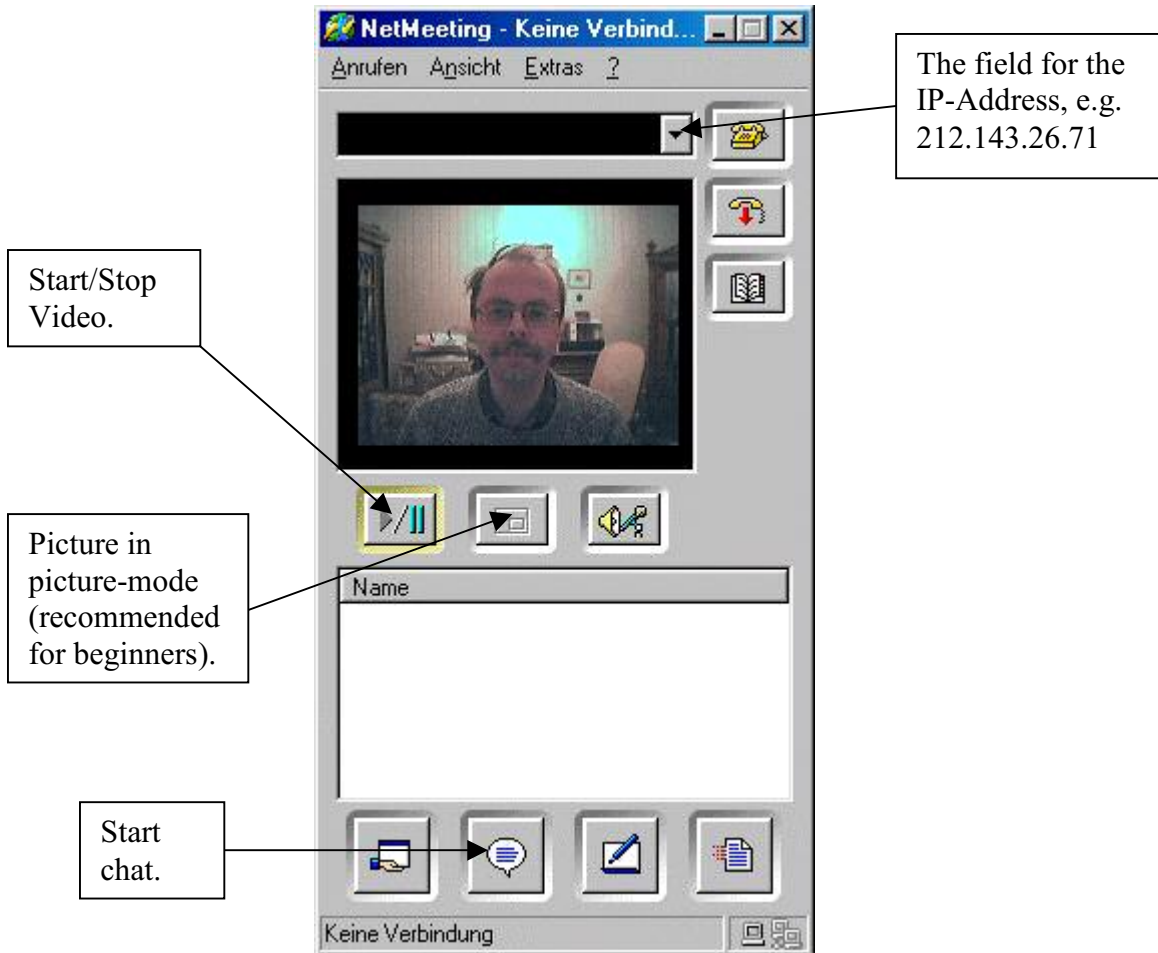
NetMeeting - Keine Verbind...

Anrufen Ansicht Extras ?

The field for the IP-Address, e.g. 212.143.26.71

Start/Stop Video.

Picture in picture-mode (recommended for beginners).

Name

Start chat.

Keine Verbindung